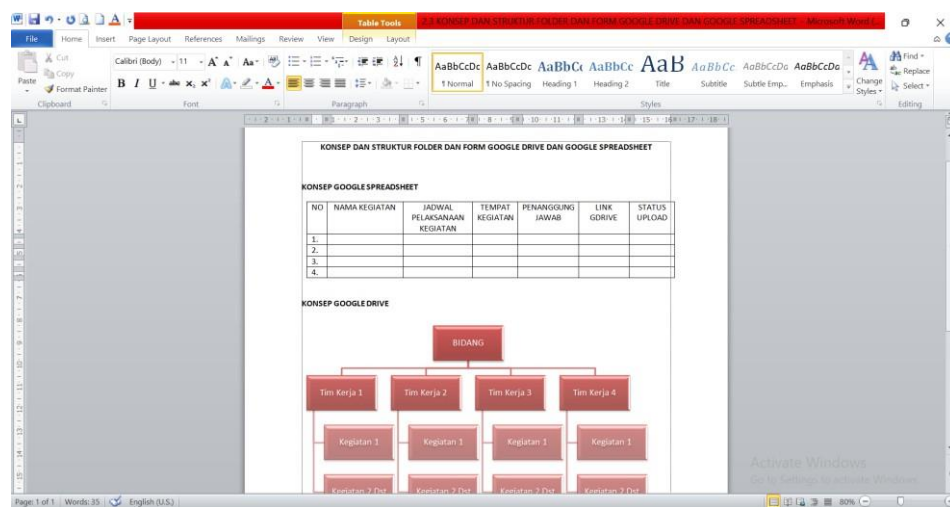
Table Tools 2.3 KONSEP DAN STRUKTUR FOLDER DAN FORM GOOGLE DRIVE DAN GOOGLE SPREADSHEET - Microsoft Word (...

File Home Insert Page Layout References Mailings Review View Design Layout

Cut
Copy
Paste
Format Painter
Clipboard

Calibri (Body) 11
Font

Paragraph

AaBbCcDc ¶ Normal
AaBbCcDc ¶ No Spacing
AaBbCc Heading 1
AaBbCc Heading 2
AaB Title
AaBbCc Subtitle
AaBbCcDa Subtle Emp...
AaBbCcDa Emphasis
Change Styles
Styles

Find
Replace
Select
Editing

KONSEP DAN STRUKTUR FOLDER DAN FORM GOOGLE DRIVE DAN GOOGLE SPREADSHEET

KONSEP GOOGLE SPREADSHEET

| NO | NAMA KEGIATAN | JADWAL PELAKSANAAN KEGIATAN | TEMPAT KEGIATAN | PENANGGUNG JAWAB | LINK GDRIVE | STATUS UPLOAD |
|---|---|---|---|---|---|---|
| 1. | | | | | | |
| 2. | | | | | | |
| 3. | | | | | | |
| 4. | | | | | | |

KONSEP GOOGLE DRIVE

BIDANG

Tim Kerja 1
Tim Kerja 2
Tim Kerja 3
Tim Kerja 4

Kegiatan 1
Kegiatan 1
Kegiatan 1
Kegiatan 1

Kegiatan 2 Dst
Kegiatan 2 Dst
Kegiatan 2 Dst
Kegiatan 2 Dst

Activate Windows
Go to Settings to activate Windows.

Page: 1 of 1 Words: 35 English (U.S.) 80%